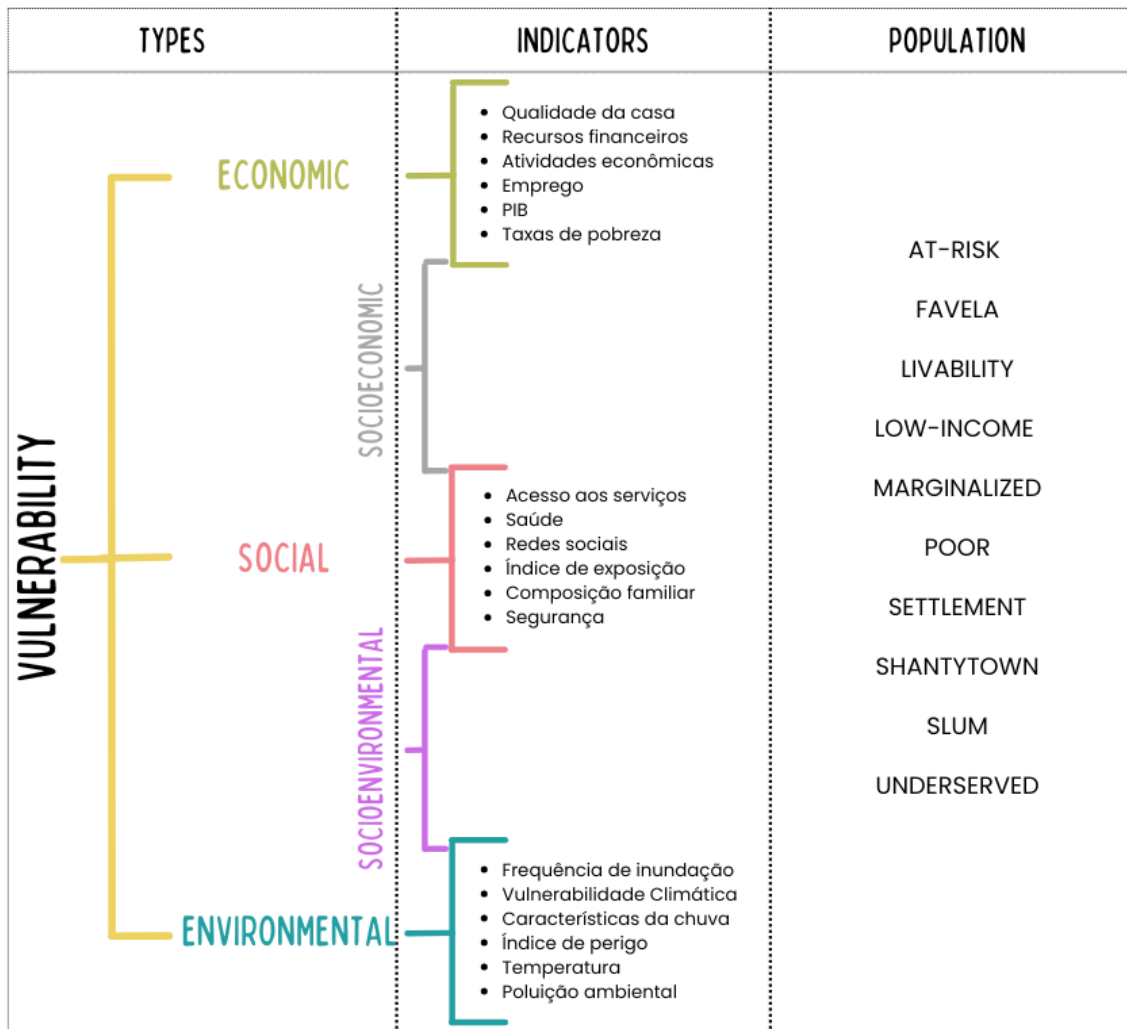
TYPES | INDICATORS | POPULATION

VULNERABILITY

ECONOMIC

- Qualidade da casa
- Recursos financeiros
- Atividades econômicas
- Emprego
- PIB
- Taxas de pobreza

SOCIOECONOMIC

SOCIAL

- Acesso aos serviços
- Saúde
- Redes sociais
- Índice de exposição
- Composição familiar
- Segurança

SOCIOENVIRONMENTAL

ENVIRONMENTAL

- Frequência de inundação
- Vulnerabilidade Climática
- Características da chuva
- Índice de perigo
- Temperatura
- Poluição ambiental

AT-RISK
FAVELA
LIVABILITY
LOW-INCOME
MARGINALIZED
POOR
SETTLEMENT
SHANTYTOWN
SLUM
UNDERSERVED